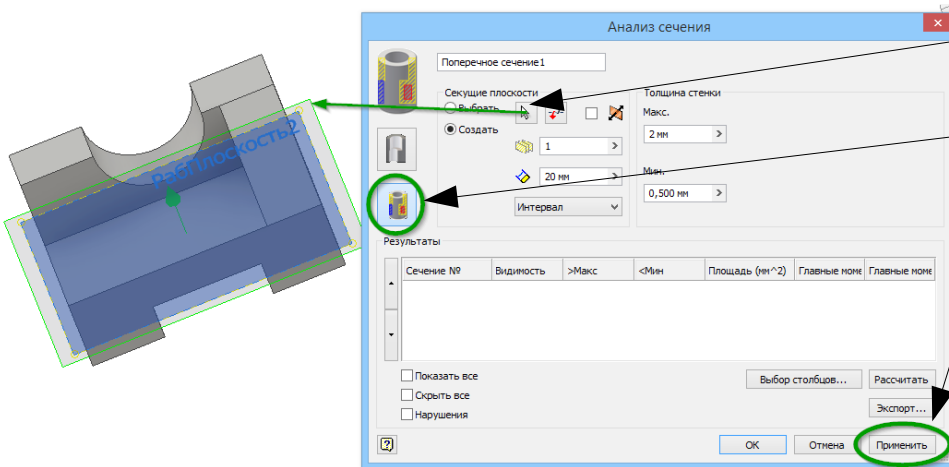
РабПлоскость2

Анализ сечения

Поперечное сечение1

Секущие плоскости
Выбрать
Создать
1
20 мм
Интервал

Толщина стенки
Макс.
2 мм
Мин.
0,500 мм

Результаты

| Сечение № | Видимость | >Макс | <Мин | Площадь (мм^2) | Главные моме | Главные моме |
|---|---|---|---|---|---|---|

Показать все
Скрыть все
Нарушения

Выбор столбцов...
Рассчитать
Экспорт...

ОК
Отмена
Применить